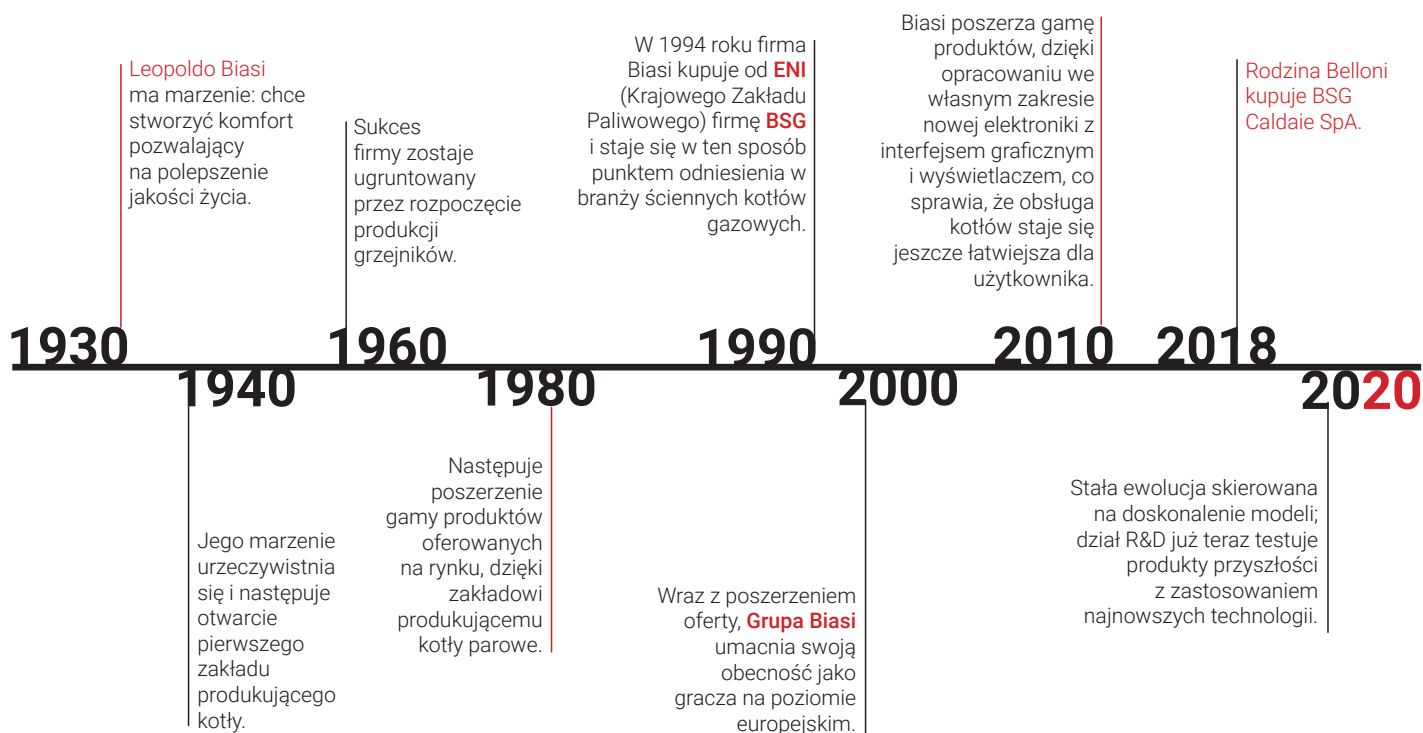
Leopoldo Biasi ma marzenie: chce stworzyć komfort pozwalający na polepszenie jakości życia.

Sukces firmy zostaje ugruntowany przez rozpoczęcie produkcji grzejników.

W 1994 roku firma Biasi kupuje od **ENI** (Krajowego Zakładu Paliwowego) firmę **BSG** i staje się w ten sposób punktem odniesienia w branży ściennych kotłów gazowych.

Biasi poszerza gamę produktów, dzięki opracowaniu we własnym zakresie nowej elektroniki z interfejsem graficznym i wyświetlaczem, co sprawia, że obsługa kotłów staje się jeszcze łatwiejsza dla użytkownika.

Rodzina Belloni kupuje BSG Caldaie SpA.

1930

1960

1990

2010

2018

1940

1980

2000

2020

Jego marzenie urzeczywistnia się i następuje otwarcie pierwszego zakładu produkującego kotły.

Następuje poszerzenie gamy produktów oferowanych na rynku, dzięki zakładowi produkującemu kotły parowe.

Wraz z poszerzeniem oferty, **Grupa Biasi** umacnia swoją obecność jako gracza na poziomie europejskim.

Stała ewolucja skierowana na doskonalenie modeli; dział R&D już teraz testuje produkty przyszłości z zastosowaniem najnowszych technologii.